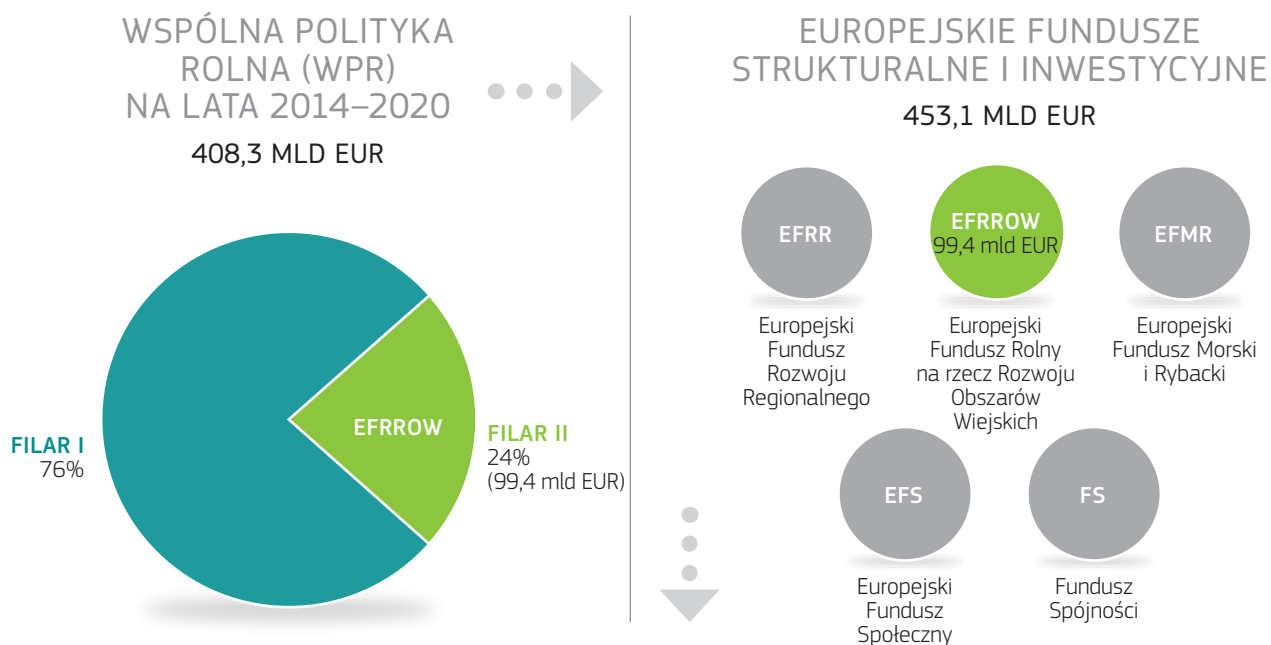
WSPÓLNA POLITYKA ROLNA (WPR) NA LATA 2014–2020

408,3 MLD EUR

FILAR I
76%

EFRROW

FILAR II
24%
(99,4 mld EUR)

EUROPEJSKIE FUNDUSZE STRUKTURALNE I INWESTYCYJNE

453,1 MLD EUR

EFRR

Europejski Fundusz Rozwoju Regionalnego

EFRROW
99,4 mld EUR

Europejski Fundusz Rolny na rzecz Rozwoju Obszarów Wiejskich

EFMR

Europejski Fundusz Morski i Rybacki

EFS

Europejski Fundusz Społeczny

FS

Fundusz Spójności